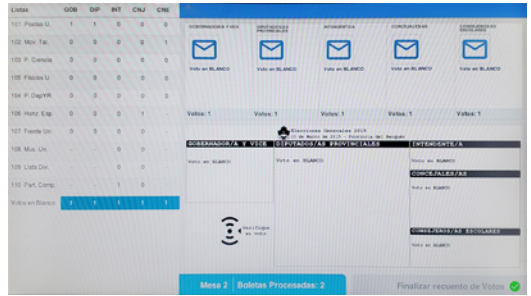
| Listas | GOB | DIP | INT | CNJ | CNE |
|---|---|---|---|---|---|
| 101 Frente U. | 1 | 1 | 0 | 0 | 0 |
| 102 Mov. Tal. | 0 | 0 | 0 | 0 | 1 |
| 103 P. Ciencia | 0 | 0 | 0 | 0 | 0 |
| 104 Fiscal U. | 0 | 0 | 0 | 0 | 0 |
| 104 P. Dig. YR | 0 | 0 | 0 | 0 | 0 |
| 106 Horiz. Esp. | 0 | 0 | 0 | 1 | - |
| 107 Frente Un. | 0 | 0 | 0 | 0 | 0 |
| 108 Mov. Un. | - | - | 0 | 0 | - |
| 109 Lista Div. | - | - | - | 0 | - |
| 110 Part. Comp. | - | - | 1 | 0 | - |
| Votos en Blanco | 1 | 1 | 1 | 1 | 1 |

GOBERNADOR/A Y VICE
Voto en BLANCO

DIPUTADOS/AS PROVINCIALES
Voto en BLANCO

INTENDENTE/A
Voto en BLANCO

CONCEJALES/AS
Voto en BLANCO

CONSEJEROS/AS ESCOLARES
Voto en BLANCO

Votos: 1 Votos: 1 Votos: 1 Votos: 1 Votos: 1

Elecciones Generales 2019
10 de Marzo de 2019 - Provincia del Neuquén

GOBERNADOR/A Y VICE
Voto en BLANCO

DIPUTADOS/AS PROVINCIALES
Voto en BLANCO

INTENDENTE/A
Voto en BLANCO

CONCEJALES/AS
Voto en BLANCO

CONSEJEROS/AS ESCOLARES
Voto en BLANCO

Verifique su voto

Mesa 2 Boletas Procesadas: 2

Finalizar recuento de Votos